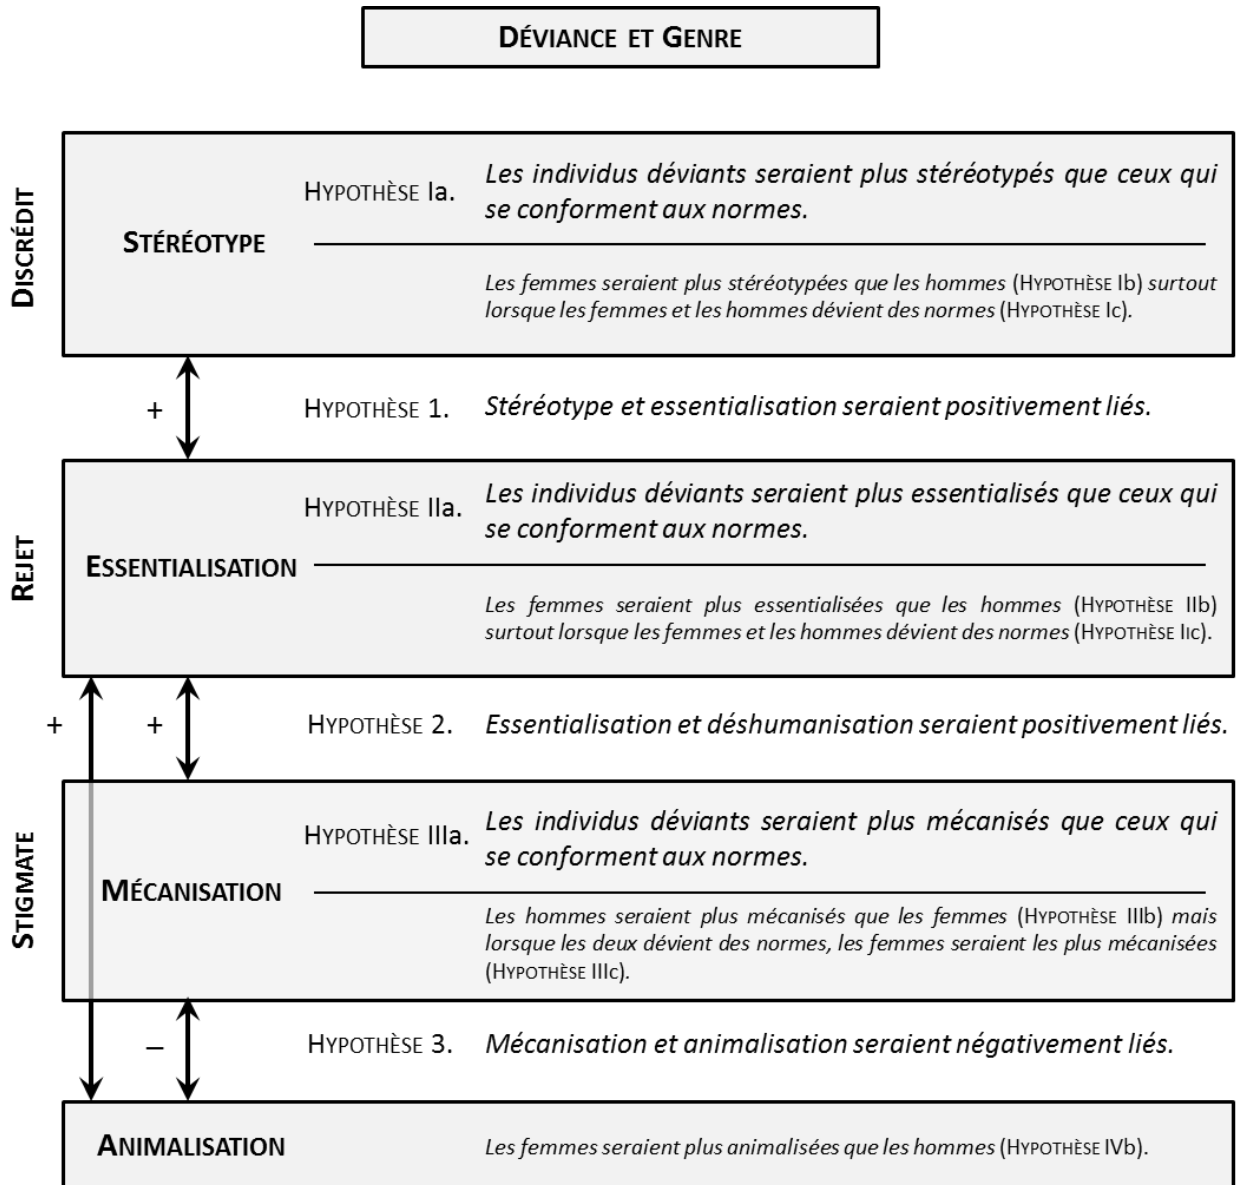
DÉVIANCE ET GENRE

DISCRÉDIT

STÉRÉOTYPE

HYPOTHÈSE Ia. Les individus déviants seraient plus stéréotypés que ceux qui se conforment aux normes.

Les femmes seraient plus stéréotypées que les hommes (HYPOTHÈSE Ib) surtout lorsque les femmes et les hommes dévient des normes (HYPOTHÈSE Ic).

+

HYPOTHÈSE 1. Stéréotype et essentialisation seraient positivement liés.

REJET

ESSENTIALISATION

HYPOTHÈSE IIa. Les individus déviants seraient plus essentialisés que ceux qui se conforment aux normes.

Les femmes seraient plus essentialisées que les hommes (HYPOTHÈSE IIb) surtout lorsque les femmes et les hommes dévient des normes (HYPOTHÈSE IIc).

+

+

HYPOTHÈSE 2. Essentialisation et déshumanisation seraient positivement liés.

STIGMATE

MÉCANISATION

HYPOTHÈSE IIIa. Les individus déviants seraient plus mécanisés que ceux qui se conforment aux normes.

Les hommes seraient plus mécanisés que les femmes (HYPOTHÈSE IIIb) mais lorsque les deux dévient des normes, les femmes seraient les plus mécanisées (HYPOTHÈSE IIIc).

–

HYPOTHÈSE 3. Mécanisation et animalisation seraient négativement liés.

ANIMALISATION

Les femmes seraient plus animalisées que les hommes (HYPOTHÈSE IVb).